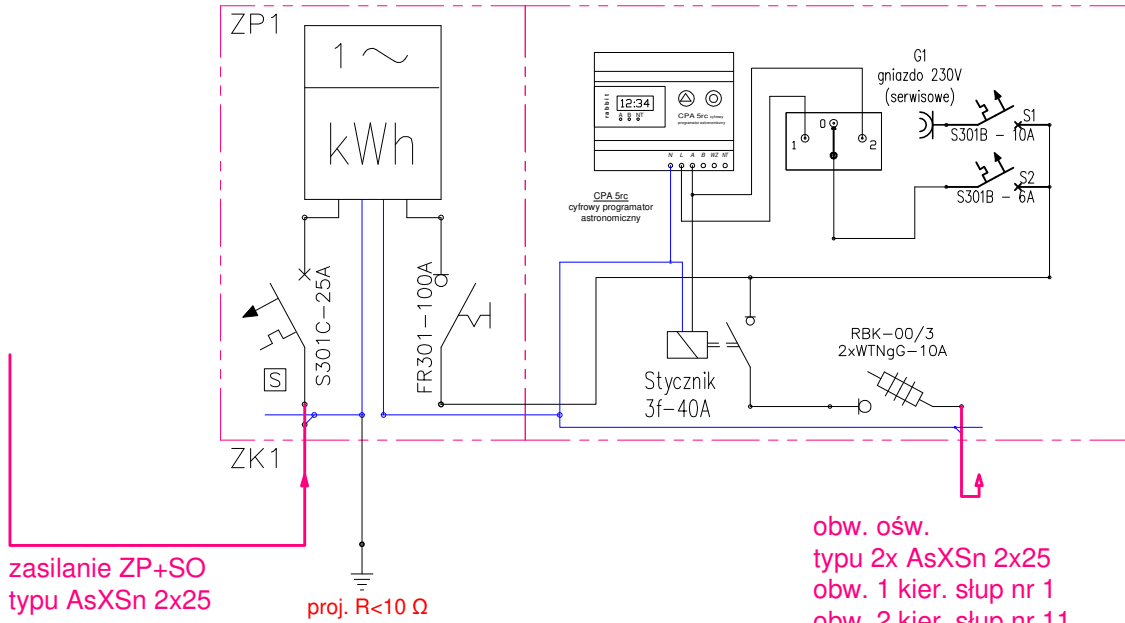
ZP1

1 ~

kWh

G1
gniazdo 230V
(serwisowe)

S1
S301B - 10A

S2
S301B - 6A

rabbit
12:34
CPA 5rc
N L A B WZ NT
1 0 2

CPA 5rc
cyfrowy programator
astronomiczny

S301C-25A

S

FR301-100A

Stycznik
3f-40A

RBK-00/3
2xWTNgG-10A

ZK1

zasilanie ZP+SO
typu AsXSn 2x25

proj. R<10 Ω

obw. ośw.
typu 2x AsXSn 2x25
obw. 1 kier. słup nr 1
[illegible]